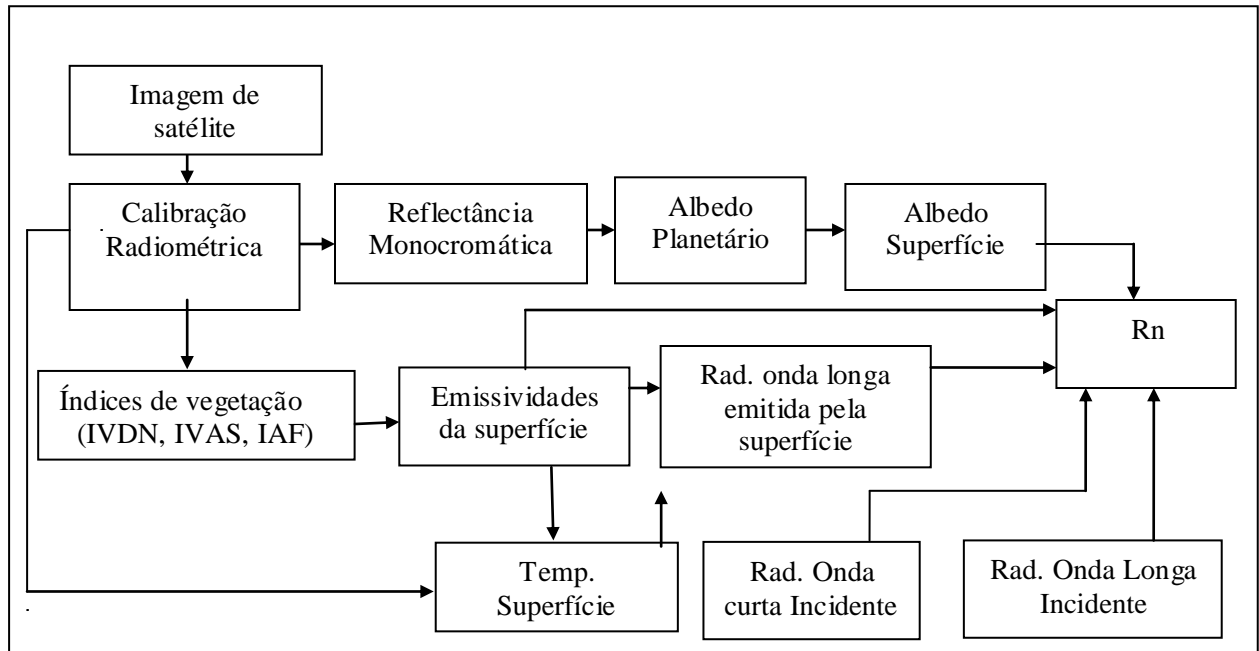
Imagem de satélite

Calibração Radiométrica

Reflectância Monocromática

Albedo Planetário

Albedo Superfície

Rn

Índices de vegetação (IVDN, IVAS, IAF)

Emissividades da superfície

Rad. onda longa emitida pela superfície

Temp. Superfície

Rad. Onda curta Incidente

Rad. Onda Longa Incidente